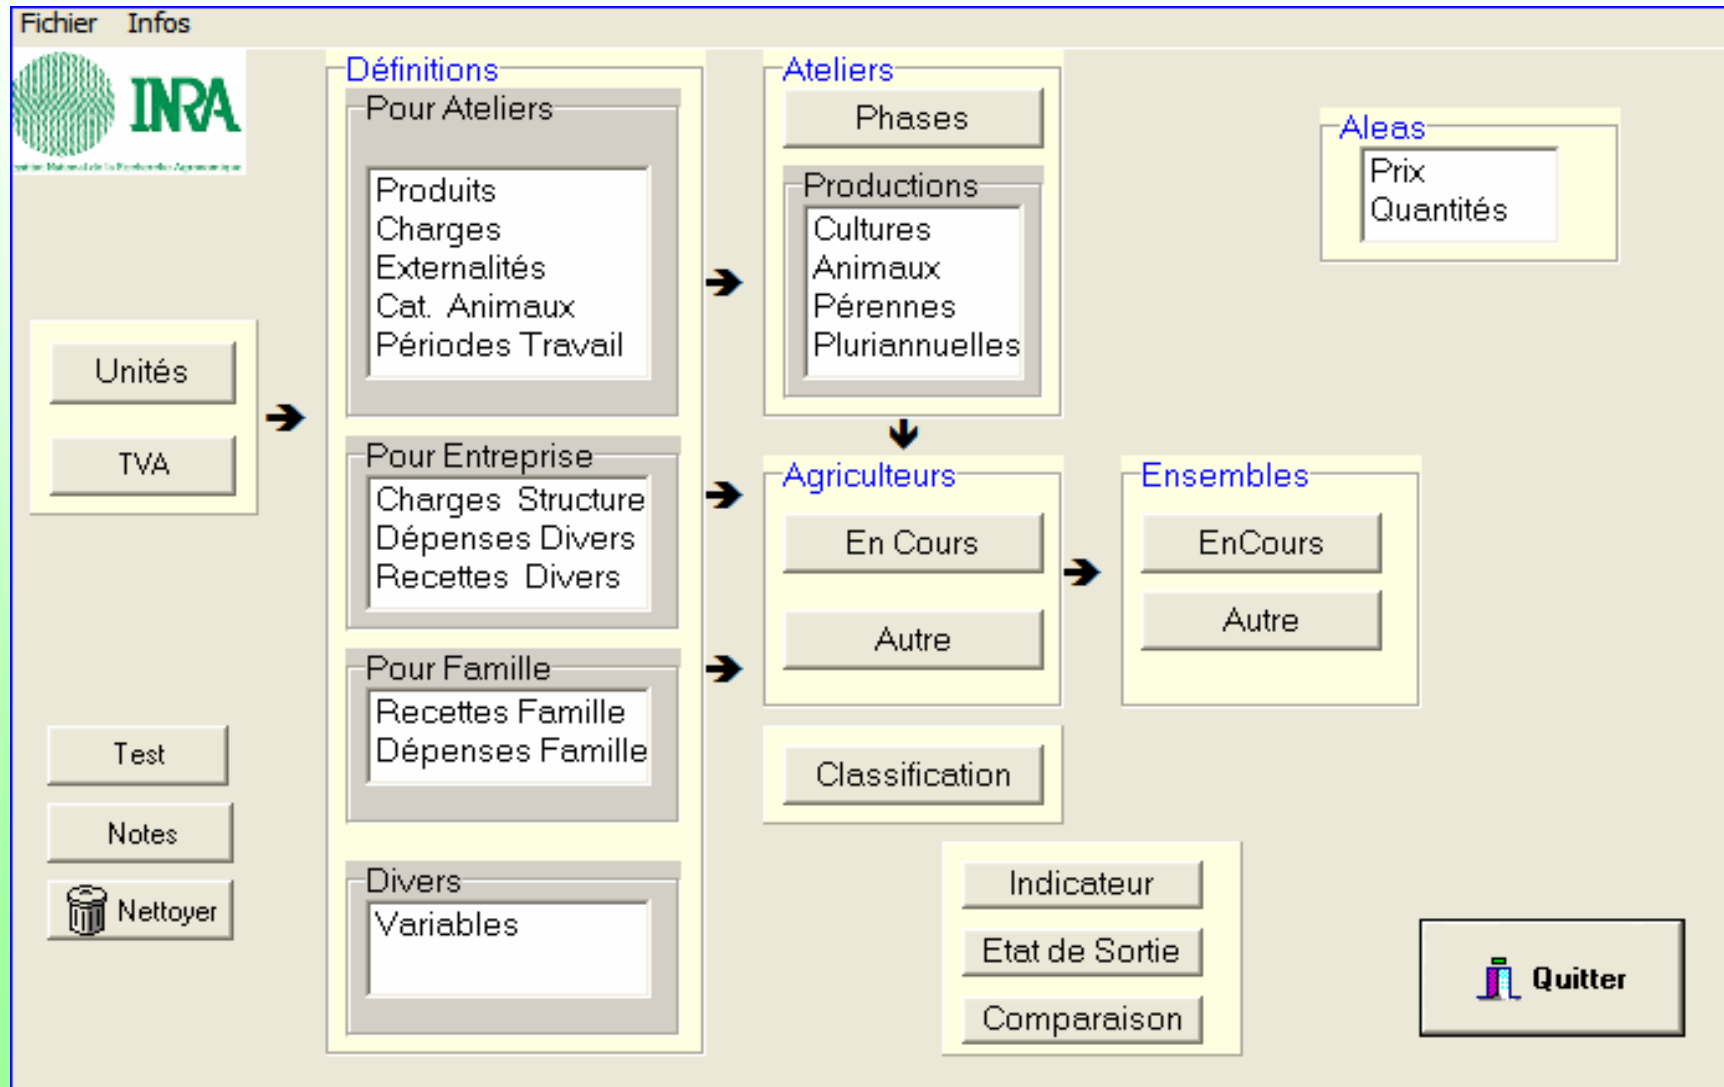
Fichier Infos

INRA
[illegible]

Unités
TVA

Test
Notes
Nettoyer

Définitions
Pour Ateliers
Produits
Charges
Externalités
Cat. Animaux
Périodes Travail

Pour Entreprise
Charges Structure
Dépenses Divers
Recettes Divers

Pour Famille
Recettes Famille
Dépenses Famille

Divers
Variables

Ateliers
Phases
Productions
Cultures
Animaux
Pérennes
Pluriannuelles

Agriculteurs
En Cours
Autre

Classification

Ensembles
EnCours
Autre

Aleas
Prix
Quantités

Indicateur
Etat de Sortie
Comparaison

Quitter